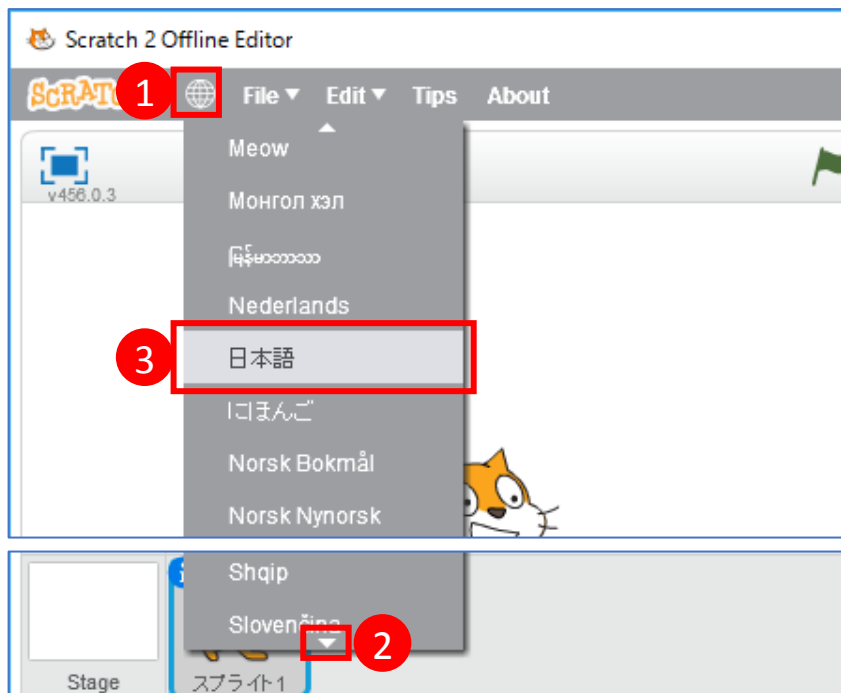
Scratch 2 Offline Editor

SCRATCH 1 File ▾ Edit ▾ Tips About

v456.0.3

Meow

Монгол хэл

မြန်မာဘာသာ

Nederlands

3 日本語

にほんご

Norsk Bokmål

Norsk Nynorsk

Shqip

Slovenčina

2

Stage

スプライト1